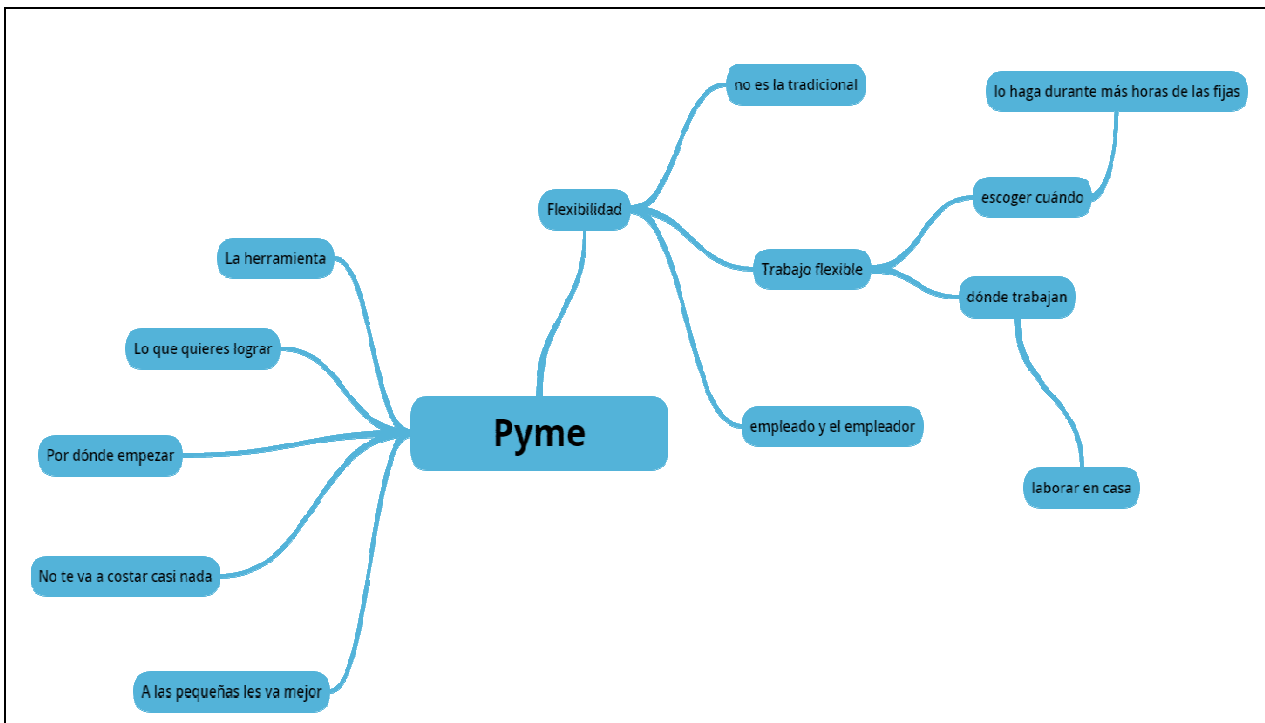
Pyme

La herramienta

Lo que quieres lograr

Por dónde empezar

No te va a costar casi nada

A las pequeñas les va mejor

Flexibilidad

no es la tradicional

Trabajo flexible

escoger cuándo

lo haga durante más horas de las fijas

dónde trabajan

laborar en casa

empleado y el empleador